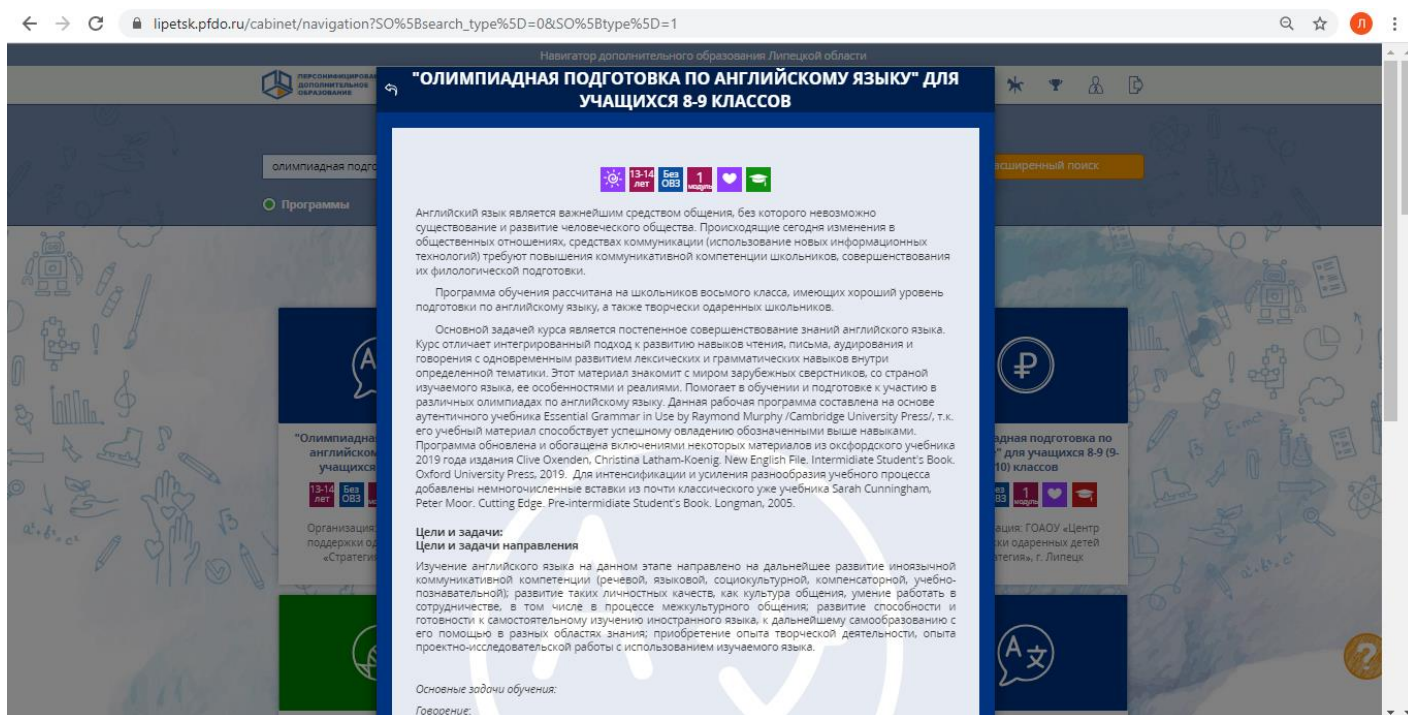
lipetsk.pfdo.ru/cabinet/navigation?SO%5Bsearch_type%5D=0&SO%5Btype%5D=1

Навигатор дополнительного образования Липецкой области

ПЕРСОНИФИЦИРОВАННОЕ ДОПОЛНИТЕЛЬНОЕ ОБРАЗОВАНИЕ

"ОЛИМПИАДНАЯ ПОДГОТОВКА ПО АНГЛИЙСКОМУ ЯЗЫКУ" ДЛЯ УЧАЩИХСЯ 8-9 КЛАССОВ

олимпиадная подго

расширенный поиск

Программы

13-14 лет Без ОВЗ 1 модуль

Английский язык является важнейшим средством общения, без которого невозможно существование и развитие человеческого общества. Происходящие сегодня изменения в общественных отношениях, средствах коммуникации (использование новых информационных технологий) требуют повышения коммуникативной компетенции школьников, совершенствования их филологической подготовки.

Программа обучения рассчитана на школьников восьмого класса, имеющих хороший уровень подготовки по английскому языку, а также творчески одаренных школьников.

Основной задачей курса является постепенное совершенствование знаний английского языка. Курс отличает интегрированный подход к развитию навыков чтения, письма, аудирования и говорения с одновременным развитием лексических и грамматических навыков внутри определенной тематики. Этот материал знакомит с миром зарубежных сверстников, со страной изучаемого языка, ее особенностями и реалиями. Помогает в обучении и подготовке к участию в различных олимпиадах по английскому языку. Данная рабочая программа составлена на основе аутентичного учебника Essential Grammar in Use by Raymond Murphy /Cambridge University Press/, т.к. его учебный материал способствует успешному овладению обозначенными выше навыками. Программа обновлена и обогащена включениями некоторых материалов из оксфордского учебника 2019 года издания Clive Oxenden, Christina Latham-Koenig. New English File. Intermidiate Student's Book. Oxford University Press, 2019. Для интенсификации и усиления разнообразия учебного процесса добавлены немногочисленные вставки из почти классического уже учебника Sarah Cunningham, Peter Moor. Cutting Edge. Pre-intermidiate Student's Book. Longman, 2005.

Цели и задачи:
Цели и задачи направления

Изучение английского языка на данном этапе направлено на дальнейшее развитие иноязычной коммуникативной компетенции (речевой, языковой, социокультурной, компенсаторной, учебно-познавательной); развитие таких личностных качеств, как культура общения, умение работать в сотрудничестве, в том числе в процессе межкультурного общения; развитие способности и готовности к самостоятельному изучению иностранного языка, к дальнейшему самообразованию с его помощью в разных областях знания; приобретение опыта творческой деятельности, опыта проектно-исследовательской работы с использованием изучаемого языка.

Основные задачи обучения:

Говорение:

"Олимпиадна английском учащихся

13-14 лет Без ОВЗ

Организация поддержки од «Стратеги

адная подготовка по " для учащихся 8-9 (9-10) классов

Без ОВЗ 1 модуль

ация: ГОАОУ «Центр ки одаренных детей тегия», г. Липецк